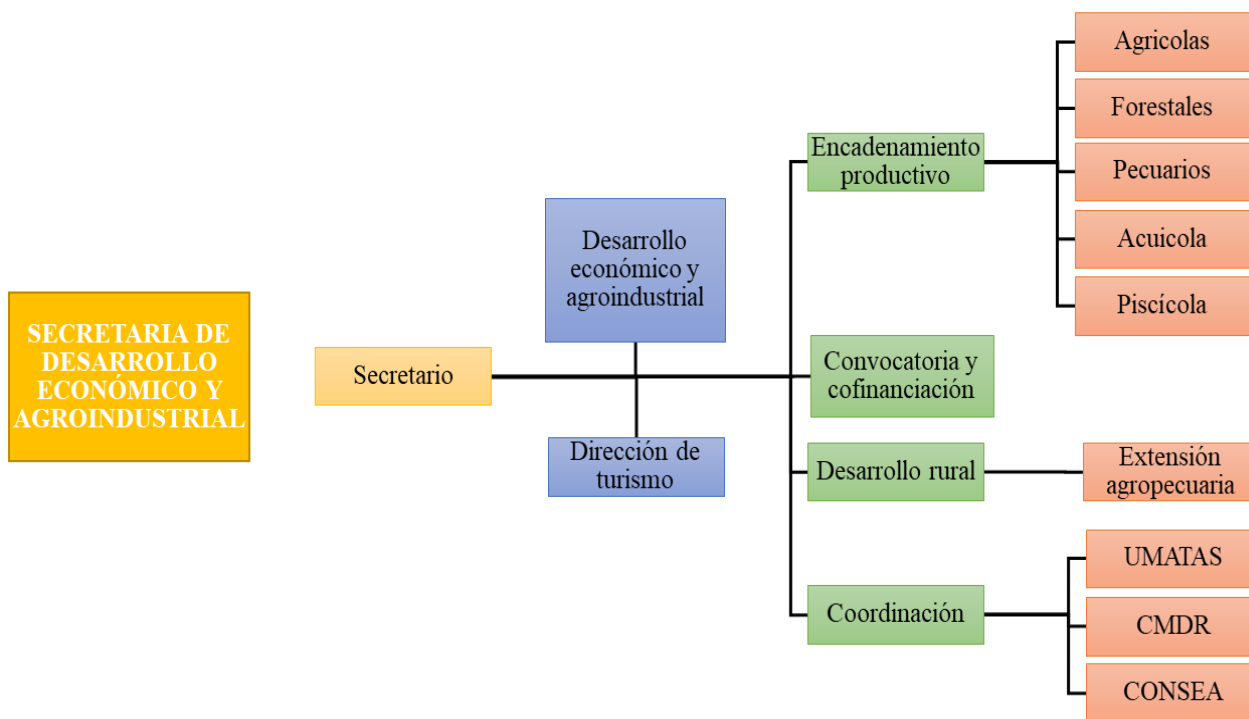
SECRETARIA DE DESARROLLO ECONÓMICO Y AGROINDUSTRIAL

Secretario

Desarrollo económico y agroindustrial

Dirección de turismo

Encadenamiento productivo

Agricolas

Forestales

Pecuarios

Acuicola

Piscícola

Convocatoria y cofinanciación

Desarrollo rural

Extensión agropecuaria

Coordinación

UMATAS

CMDR

CONSEA